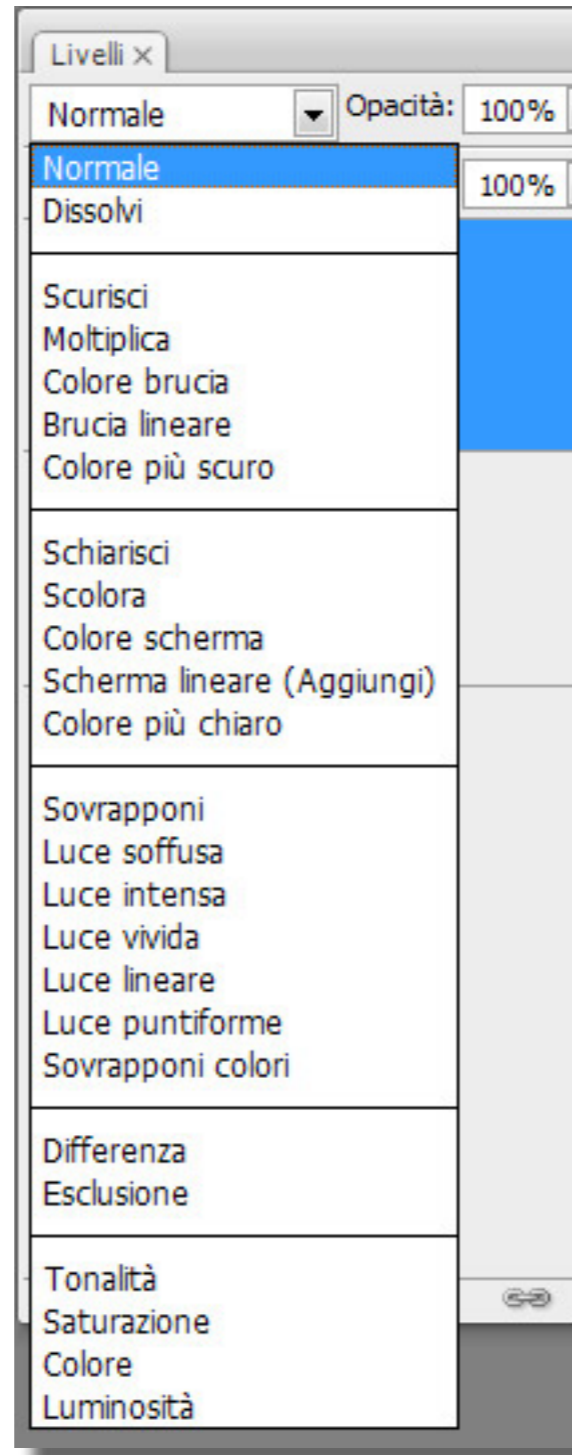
Livelli ×

Normale

Opacità: 100%

100%

Normale
Dissolvi

Scurisci
Moltiplica
Colore brucia
Brucia lineare
Colore più scuro

Schiarisci
Scolora
Colore scherma
Scherma lineare (Aggiungi)
Colore più chiaro

Sovrapponi
Luce soffusa
Luce intensa
Luce vivida
Luce lineare
Luce puntiforme
Sovrapponi colori

Differenza
Esclusione

Tonalità
Saturazione
Colore
Luminosità